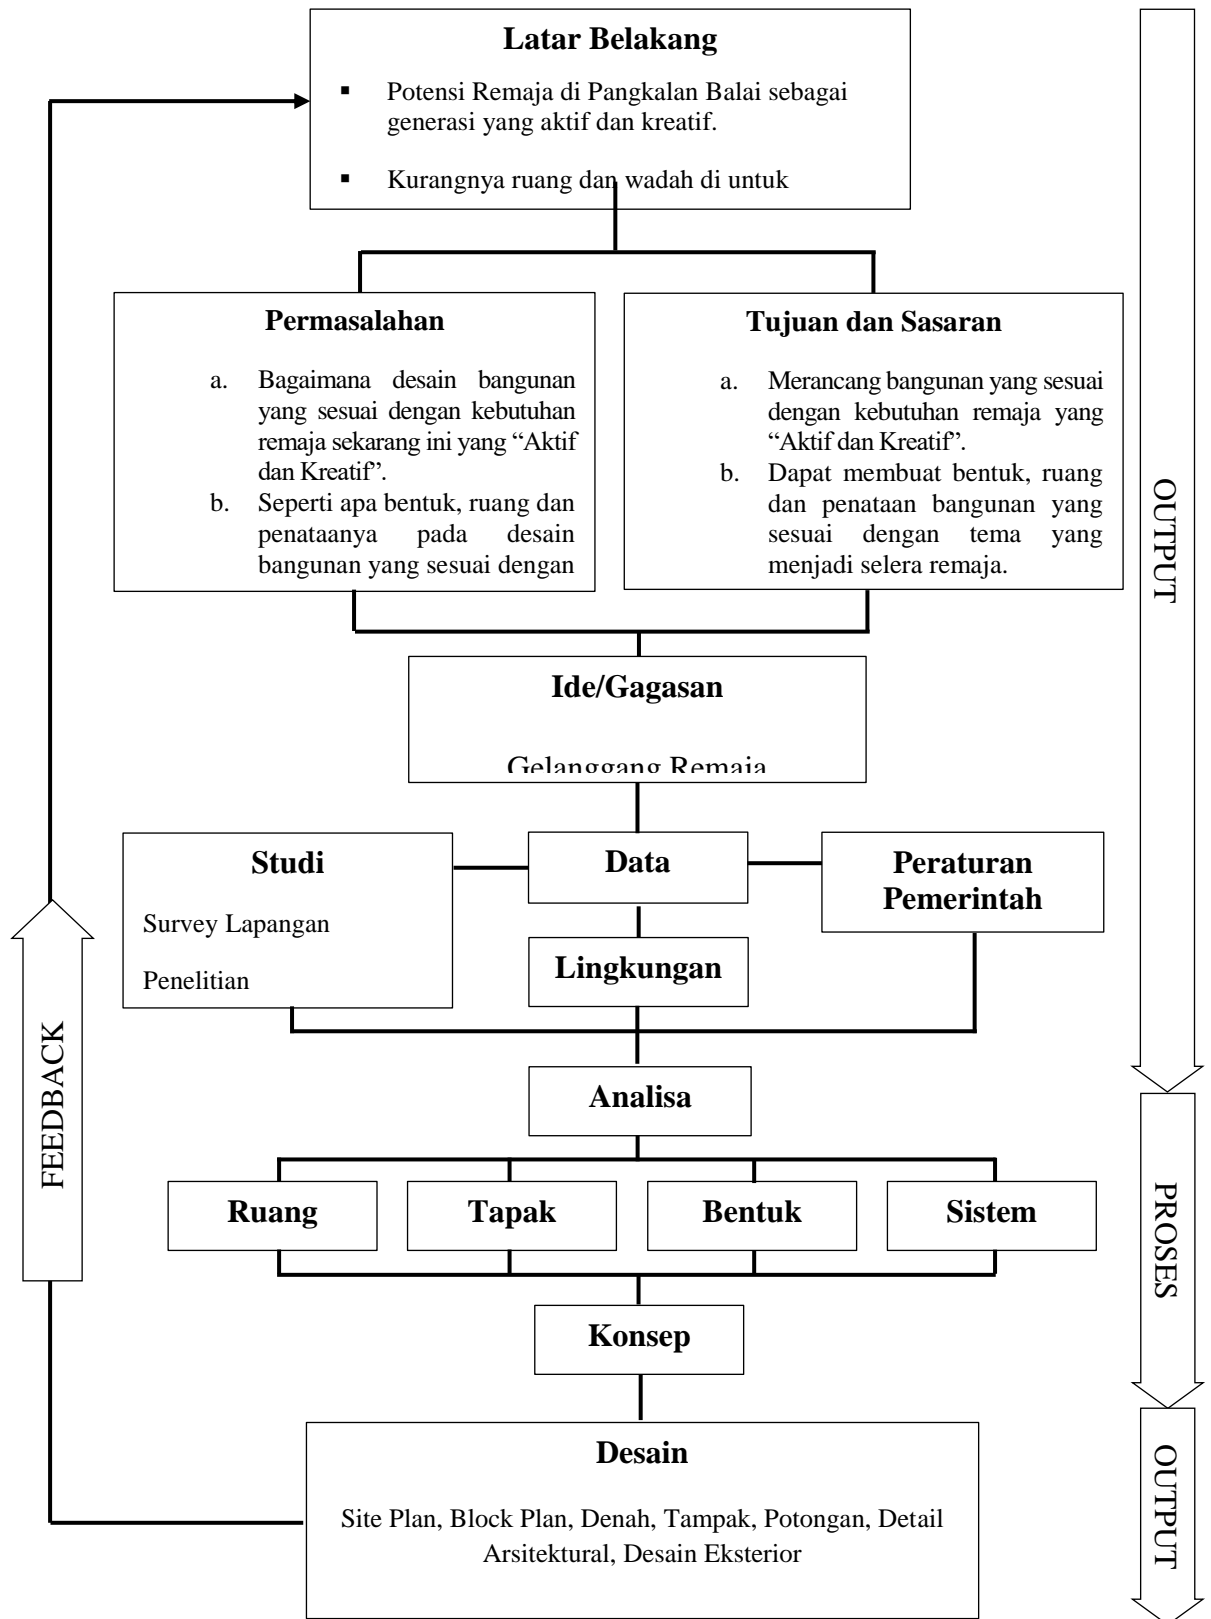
Latar Belakang

- Potensi Remaja di Pangkalan Balai sebagai generasi yang aktif dan kreatif.
- Kurangnya ruang dan wadah di untuk

Permasalahan

a. Bagaimana desain bangunan yang sesuai dengan kebutuhan remaja sekarang ini yang "Aktif dan Kreatif".
b. Seperti apa bentuk, ruang dan penataanya pada desain bangunan yang sesuai dengan

Tujuan dan Sasaran

a. Merancang bangunan yang sesuai dengan kebutuhan remaja yang "Aktif dan Kreatif".
b. Dapat membuat bentuk, ruang dan penataan bangunan yang sesuai dengan tema yang menjadi selera remaja.

OUTPUT

Ide/Gagasan

Gelanggang Remaja

Studi

Survey Lapangan

Penelitian

Data

Peraturan Pemerintah

Lingkungan

FEEDBACK

Analisa

Ruang

Tapak

Bentuk

Sistem

PROSES

Konsep

Desain

Site Plan, Block Plan, Denah, Tampak, Potongan, Detail Arsitektural, Desain Eksterior

OUTPUT